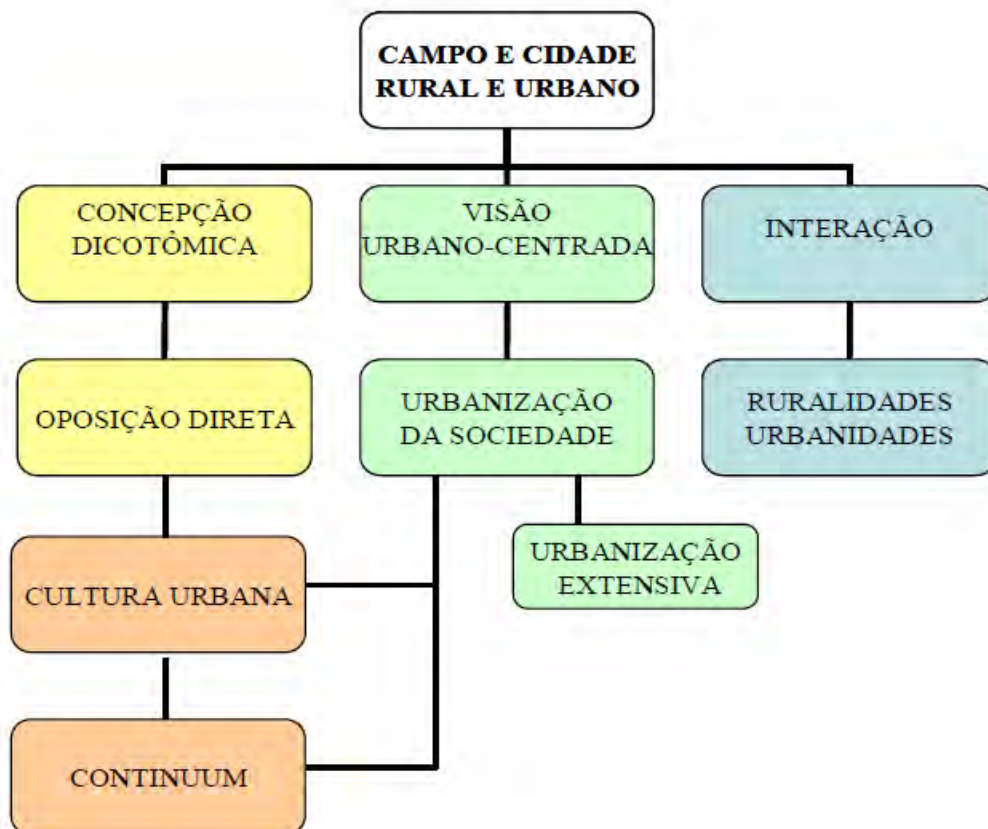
CAMPO E CIDADE
RURAL E URBANO

CONCEPÇÃO DICOTÔMICA

VISÃO URBANO-CENTRADA

INTERAÇÃO

OPOSIÇÃO DIRETA

URBANIZAÇÃO DA SOCIEDADE

RURALIDADES URBANIDADES

URBANIZAÇÃO EXTENSIVA

CULTURA URBANA

CONTINUUM